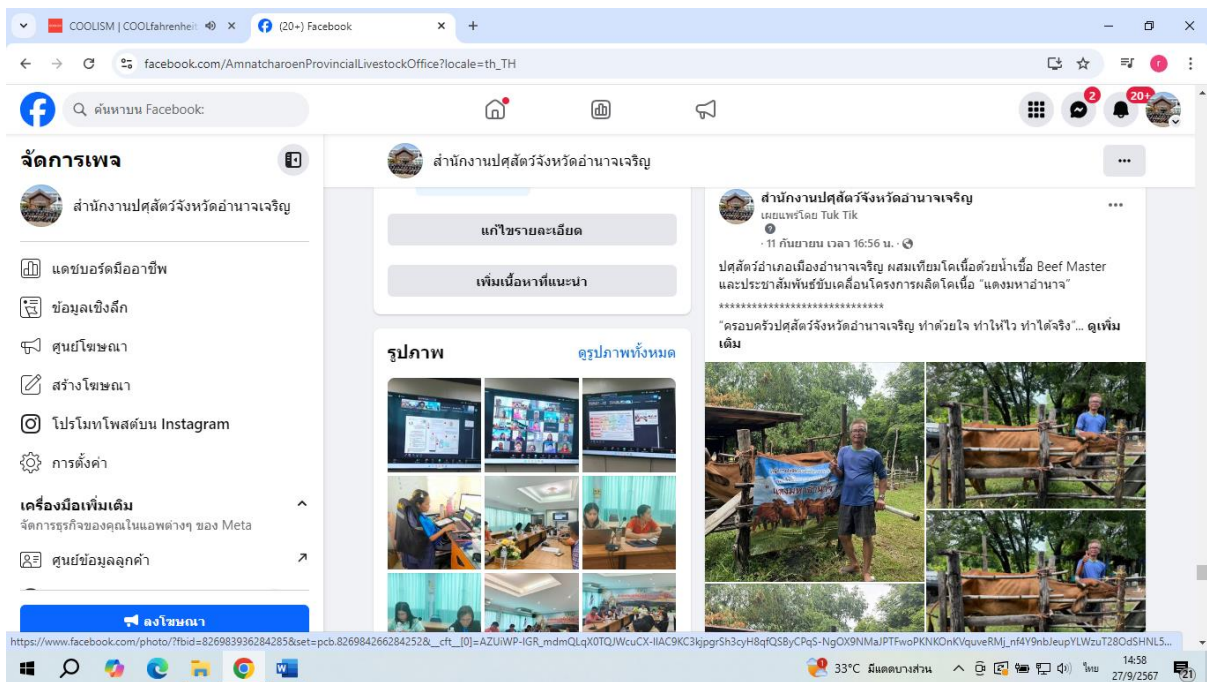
COOLISM | COOLfahrenheit
(20+) Facebook
facebook.com/AmnatcharoenProvincialLivestockOffice?locale=th_TH

ค้นหาบน Facebook
2
20+

จัดการเพจ
สำนักงานปศุสัตว์จังหวัดอำนาจเจริญ
แดชบอร์ดมืออาชีพ
ข้อมูลเชิงลึก
ศูนย์โฆษณา
สร้างโฆษณา
โปรโมทโพสต์บน Instagram
การตั้งค่า
เครื่องมือเพิ่มเติม
จัดการธุรกิจของคุณในแอพต่างๆ ของ Meta
ศูนย์ข้อมูลลูกค้า
ลงโฆษณา

สำนักงานปศุสัตว์จังหวัดอำนาจเจริญ
...

แก้ไขรายละเอียด
เพิ่มเนื้อหาที่แนะนำ

รูปภาพ
ดูรูปภาพทั้งหมด

สำนักงานปศุสัตว์จังหวัดอำนาจเจริญ
เผยแพร่โดย Tuk Tik
· 11 กันยายน เวลา 16:56 น. ·
...
ปศุสัตว์อำเภอเมืองอำนาจเจริญ ผสมเทียมโคเนื้อด้วยน้ำเชื้อ Beef Master และประชาสัมพันธ์ขับเคลื่อนโครงการผลิตโคเนื้อ "แดงมหาอำนาจ"
******************************
"ครอบครัวปศุสัตว์จังหวัดอำนาจเจริญ ทำด้วยใจ ทำให้ไว ทำได้จริง"... ดูเพิ่มเติม

https://www.facebook.com/photo/?fbid=826983936284285&set=pcb.826984266284252&__cft__[0]=AZUiWP-IGR_mdmQLqX0TQJWcuCX-IIAC9KC3kjpgrSh3cyH8qfQSByCPqS-NgOX9NMaJPTFwoPKNKOnKVquveRMj_nf4Y9nbJeupYLWzuT28OdSHNL5...

33°C มีแดดบางส่วน
ไทย
14:58
27/9/2567
21